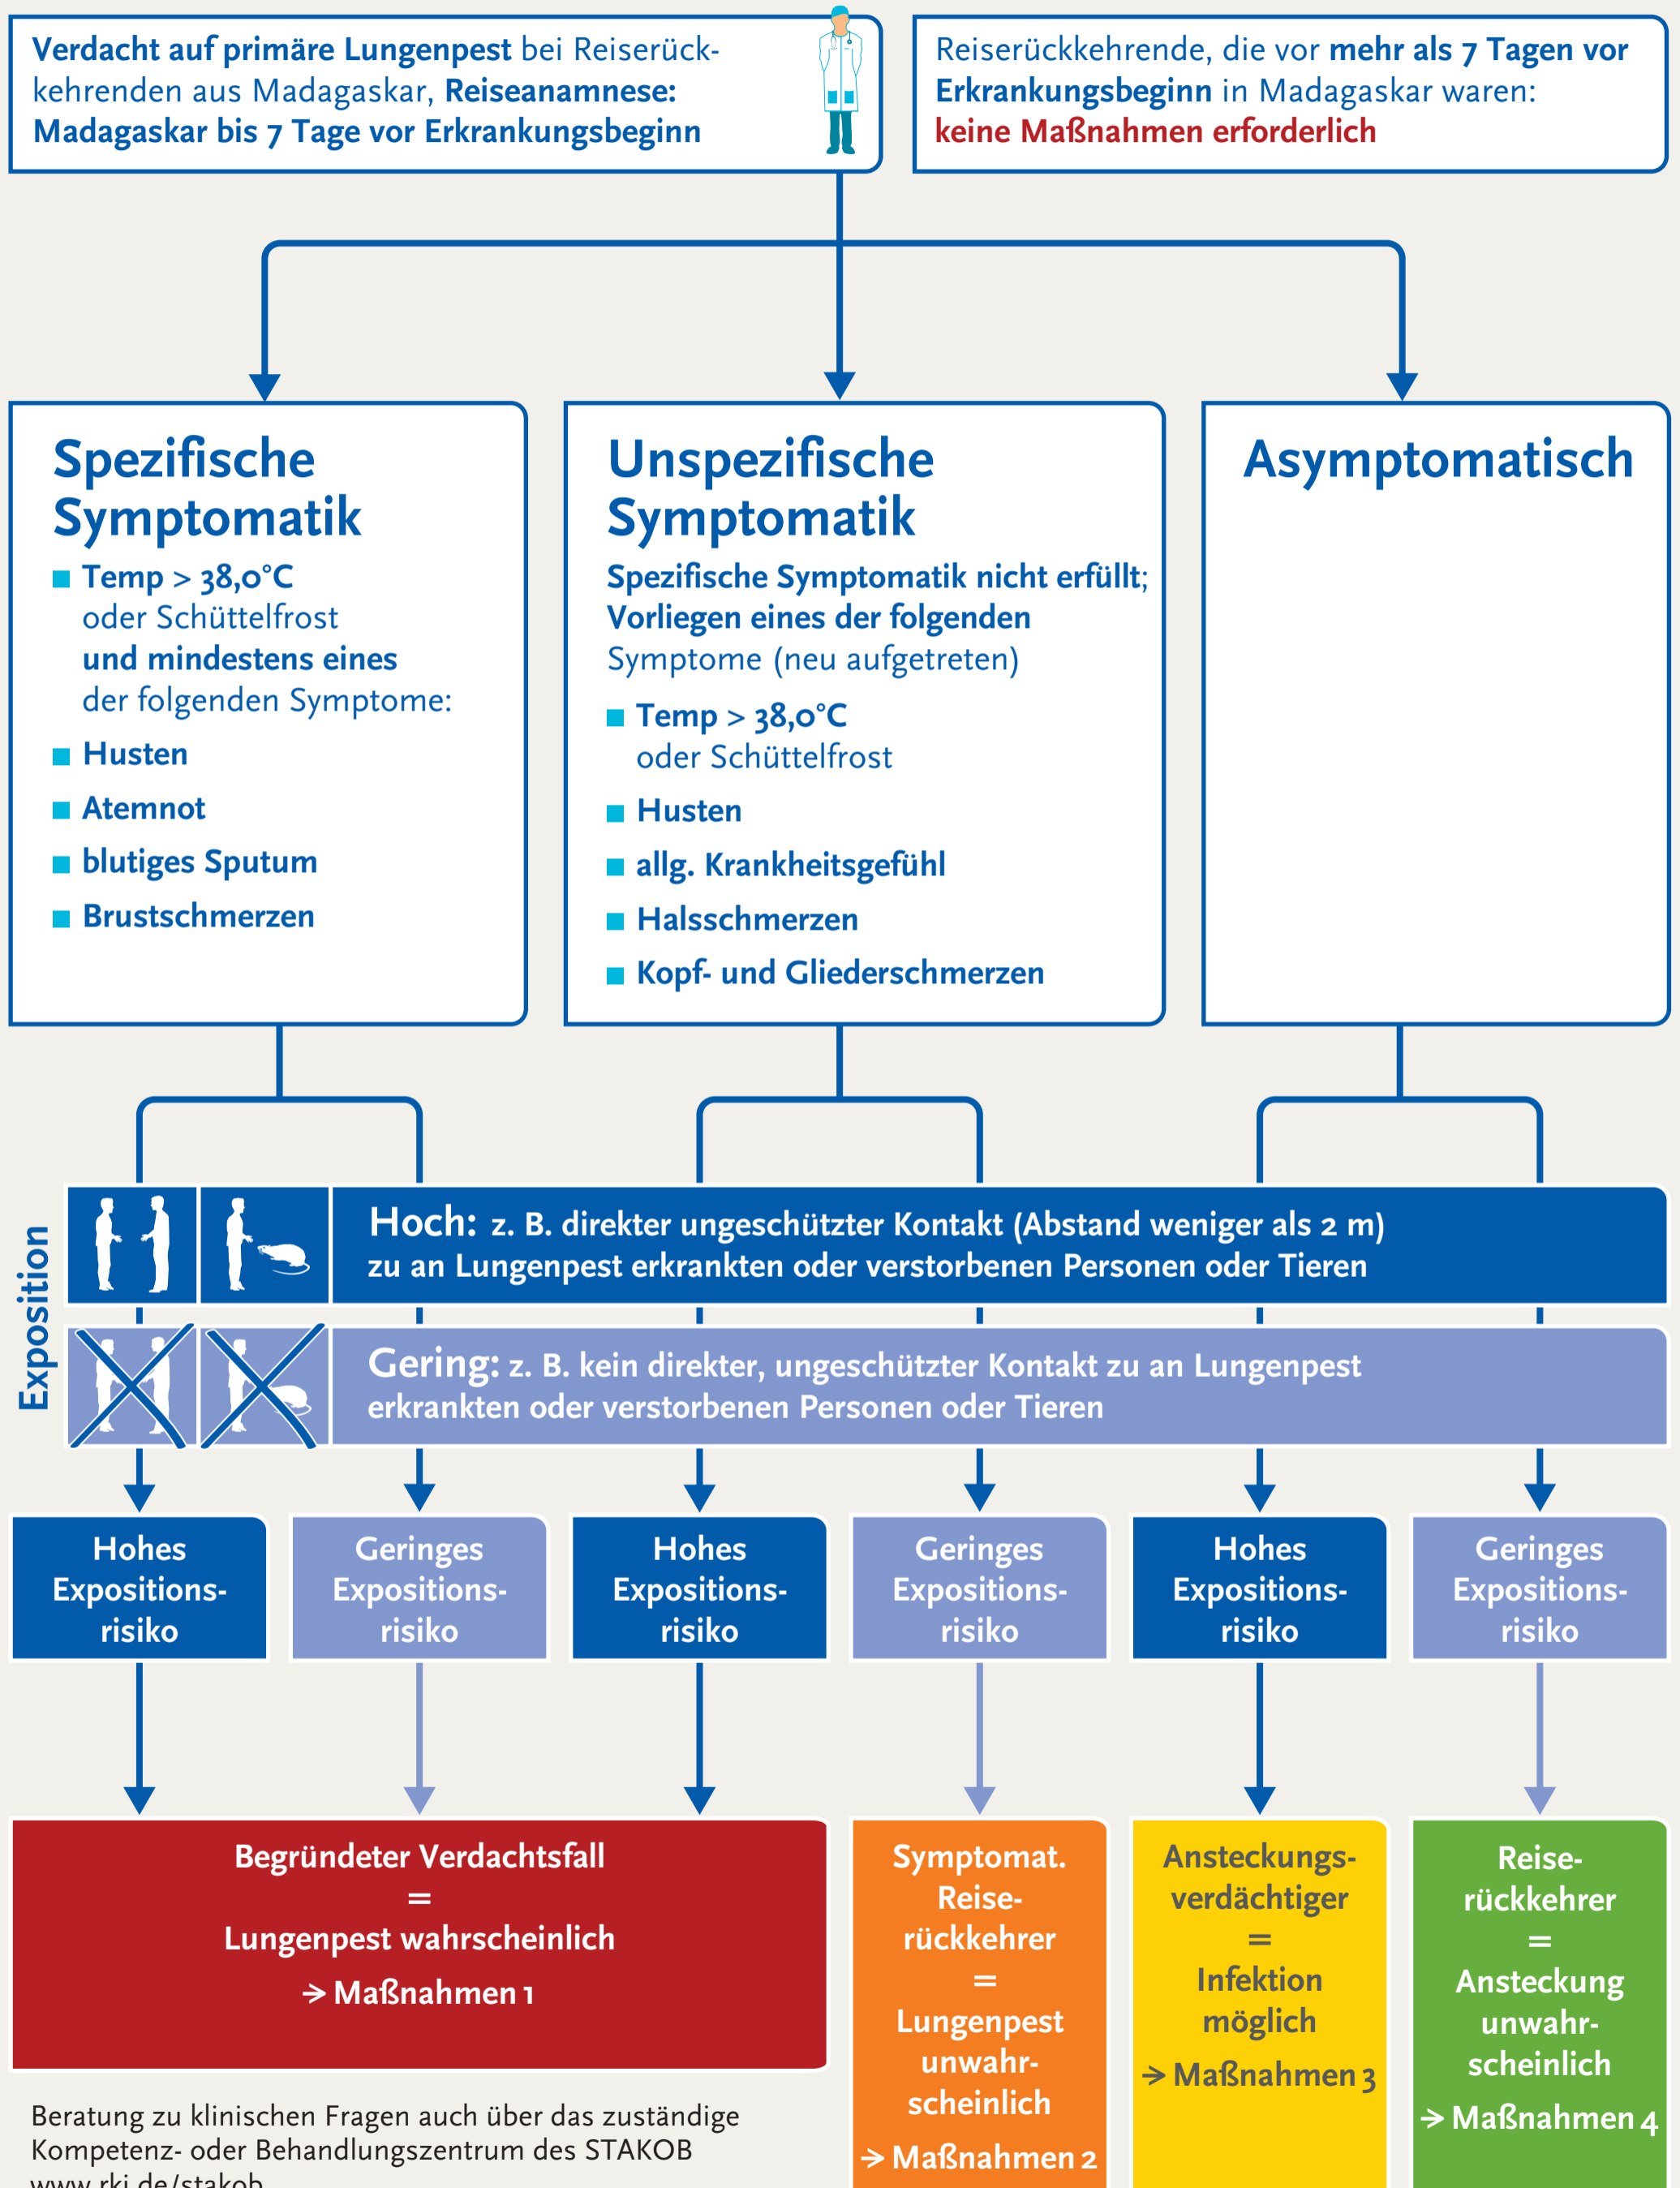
Verdacht auf primäre Lungenpest bei Reiserückkehrenden aus Madagaskar, Reiseanamnese: Madagaskar bis 7 Tage vor Erkrankungsbeginn

Reiserückkehrende, die vor mehr als 7 Tagen vor Erkrankungsbeginn in Madagaskar waren: keine Maßnahmen erforderlich

Spezifische Symptomatik

- Temp > 38,0°C oder Schüttelfrost und mindestens eines der folgenden Symptome:
- Husten
- Atemnot
- blutiges Sputum
- Brustschmerzen

Unspezifische Symptomatik

Spezifische Symptomatik nicht erfüllt; Vorliegen eines der folgenden Symptome (neu aufgetreten)

- Temp > 38,0°C oder Schüttelfrost
- Husten
- allg. Krankheitsgefühl
- Halsschmerzen
- Kopf- und Gliederschmerzen

Asymptomatisch

Exposition

Hoch: z. B. direkter ungeschützter Kontakt (Abstand weniger als 2 m) zu an Lungenpest erkrankten oder verstorbenen Personen oder Tieren

Gering: z. B. kein direkter, ungeschützter Kontakt zu an Lungenpest erkrankten oder verstorbenen Personen oder Tieren

Hohes Expositionsrisiko

Geringes Expositionsrisiko

Hohes Expositionsrisiko

Geringes Expositionsrisiko

Hohes Expositionsrisiko

Geringes Expositionsrisiko

Begründeter Verdachtsfall = Lungenpest wahrscheinlich → Maßnahmen 1

Symptomat. Reiserückkehrer = Lungenpest unwahrscheinlich → Maßnahmen 2

Ansteckungsverdächtiger = Infektion möglich → Maßnahmen 3

Reiserückkehrer = Ansteckung unwahrscheinlich → Maßnahmen 4

Beratung zu klinischen Fragen auch über das zuständige Kompetenz- oder Behandlungszentrum des STAKOB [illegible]